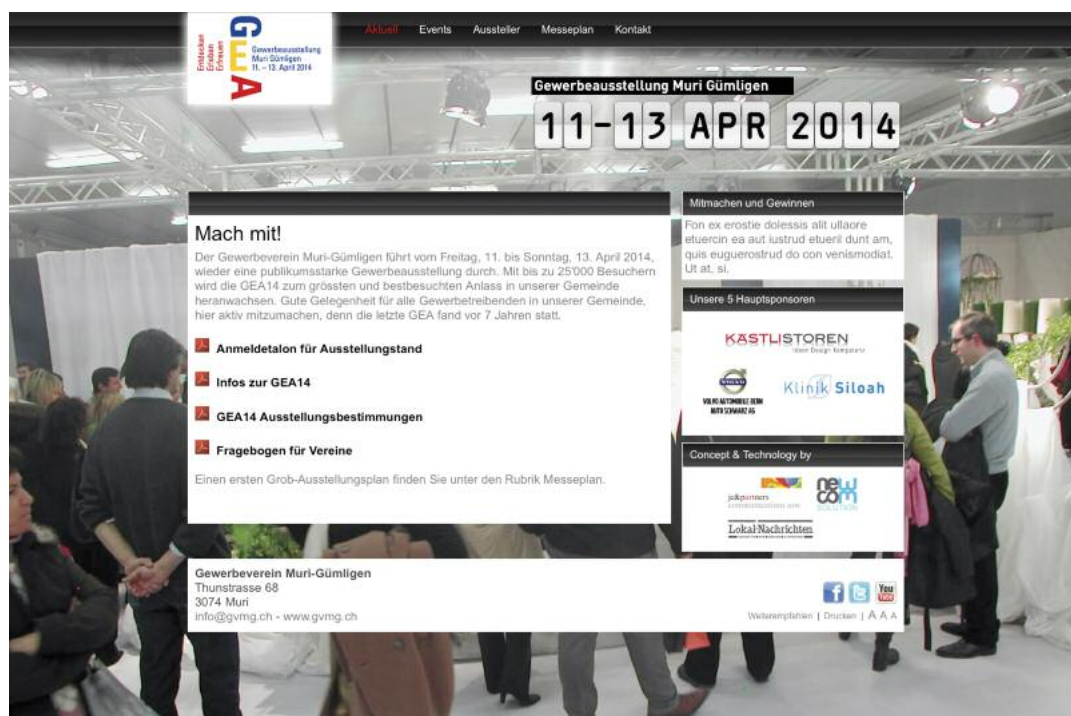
Entdecken Erleben Erfahren
GEA
Gewerbeausstellung Muri Gümligen 11. – 13. April 2014

Aktuell Events Aussteller Messeplan Kontakt

Gewerbeausstellung Muri Gümligen
11-13 APR 2014

Mach mit!

Der Gewerbeverein Muri-Gümligen führt vom Freitag, 11. bis Sonntag, 13. April 2014, wieder eine publikumsstarke Gewerbeausstellung durch. Mit bis zu 25'000 Besuchern wird die GEA14 zum grössten und bestbesuchten Anlass in unserer Gemeinde heranwachsen. Gute Gelegenheit für alle Gewerbetreibenden in unserer Gemeinde, hier aktiv mitzumachen, denn die letzte GEA fand vor 7 Jahren statt.

Anmeldetalon für Ausstellungstand

Infos zur GEA14

GEA14 Ausstellungsbestimmungen

Fragebogen für Vereine

Einen ersten Grob-Ausstellungsplan finden Sie unter den Rubrik Messeplan.

Mitmachen und Gewinnen

Fon ex erostie dolessis alit ullaore etuercin ea aut iustrud etueril dunt am, quis euguerostrud do con venismodiat. Ut at, si.

Unsere 5 Hauptsponsoren

KÄSTLISTOREN
Ideen Design Kompetenz

VOLVO AUTOMOBILE BERN AUTO SCHWARZ AG

Klinik Siloah

Concept & Technology by

jo&partners

newcom solution

Lokal-Nachrichten

Gewerbeverein Muri-Gümligen
Thunstrasse 68
3074 Muri
info@gvmg.ch - www.gvmg.ch

Weiterempfehlen | Drucken | A A A